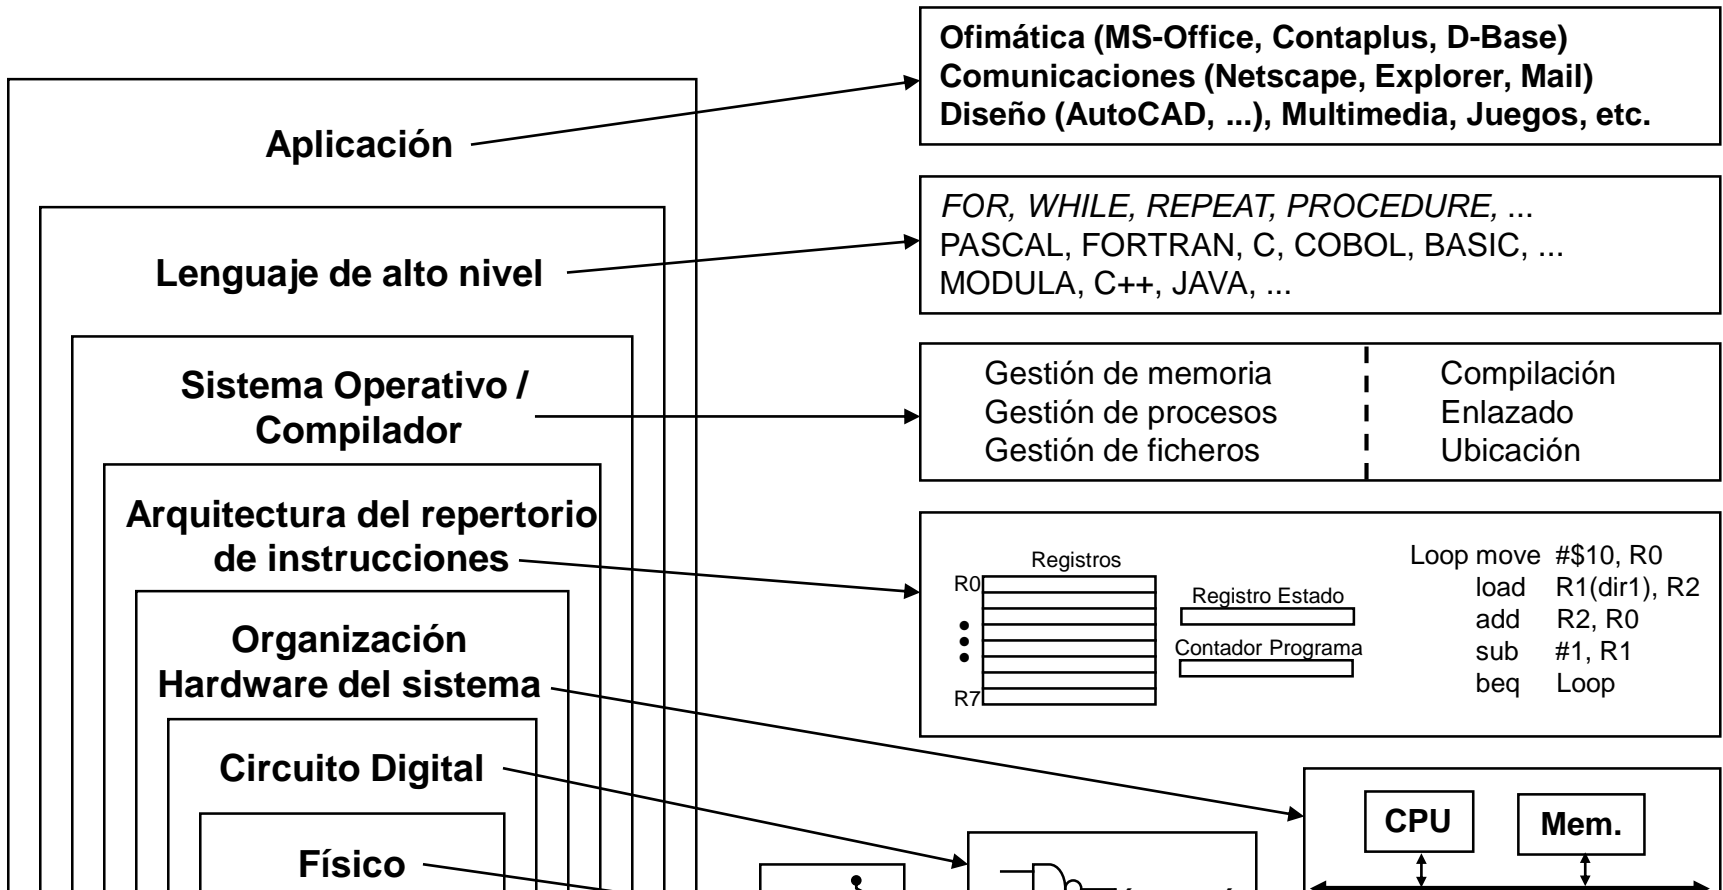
Aplicación

Lenguaje de alto nivel

Sistema Operativo / Compilador

Arquitectura del repertorio de instrucciones

Organización Hardware del sistema

Circuito Digital

Físico

Ofimática (MS-Office, Contaplus, D-Base)
Comunicaciones (Netscape, Explorer, Mail)
Diseño (AutoCAD, ...), Multimedia, Juegos, etc.

*FOR, WHILE, REPEAT, PROCEDURE,* ...
PASCAL, FORTRAN, C, COBOL, BASIC, ...
MODULA, C++, JAVA, ...

Gestión de memoria
Gestión de procesos
Gestión de ficheros

Compilación
Enlazado
Ubicación

Registros
R0
R7
Registro Estado
Contador Programa

Loop move #$10, R0
load R1(dir1), R2
add R2, R0
sub #1, R1
beq Loop

CPU
Mem.